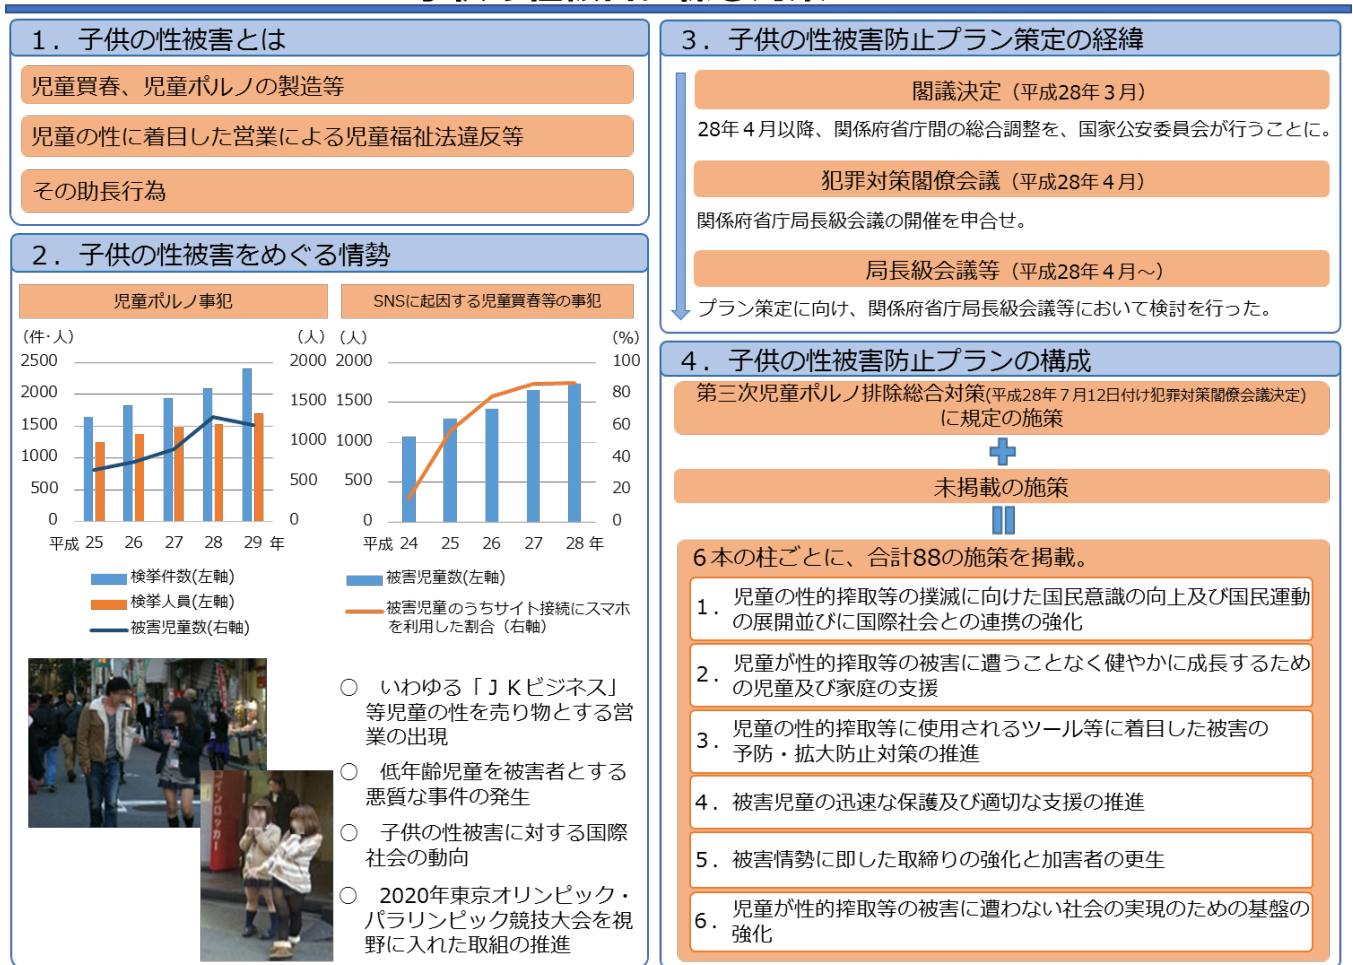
1．子供の性被害とは

児童買春、児童ポルノの製造等

児童の性に着目した営業による児童福祉法違反等

その助長行為

2．子供の性被害をめぐる情勢

児童ポルノ事犯

SNSに起因する児童買春等の事犯

(件･人) 2500 2000 1500 1000 500 0

(人) 2000 1500 1000 500 0

平成 25 26 27 28 29 年

検挙件数(左軸)
検挙人員(左軸)
被害児童数(右軸)

(人) 2000 1500 1000 500 0

(%) 100 80 60 40 20 0

平成 24 25 26 27 28 年

被害児童数(左軸)
被害児童のうちサイト接続にスマホを利用した割合（右軸）

○ いわゆる「ＪＫビジネス」等児童の性を売り物とする営業の出現

○ 低年齢児童を被害者とする悪質な事件の発生

○ 子供の性被害に対する国際社会の動向

○ 2020年東京オリンピック・パラリンピック競技大会を視野に入れた取組の推進

3．子供の性被害防止プラン策定の経緯

閣議決定（平成28年３月）

28年４月以降、関係府省庁間の総合調整を、国家公安委員会が行うことに。

犯罪対策閣僚会議（平成28年４月）

関係府省庁局長級会議の開催を申合せ。

局長級会議等（平成28年４月～）

プラン策定に向け、関係府省庁局長級会議等において検討を行った。

4．子供の性被害防止プランの構成

第三次児童ポルノ排除総合対策(平成28年７月12日付け犯罪対策閣僚会議決定)に規定の施策

未掲載の施策

６本の柱ごとに、合計88の施策を掲載。

1． 児童の性的搾取等の撲滅に向けた国民意識の向上及び国民運動の展開並びに国際社会との連携の強化

2． 児童が性的搾取等の被害に遭うことなく健やかに成長するための児童及び家庭の支援

3． 児童の性的搾取等に使用されるツール等に着目した被害の予防・拡大防止対策の推進

4．被害児童の迅速な保護及び適切な支援の推進

5．被害情勢に即した取締りの強化と加害者の更生

6． 児童が性的搾取等の被害に遭わない社会の実現のための基盤の強化